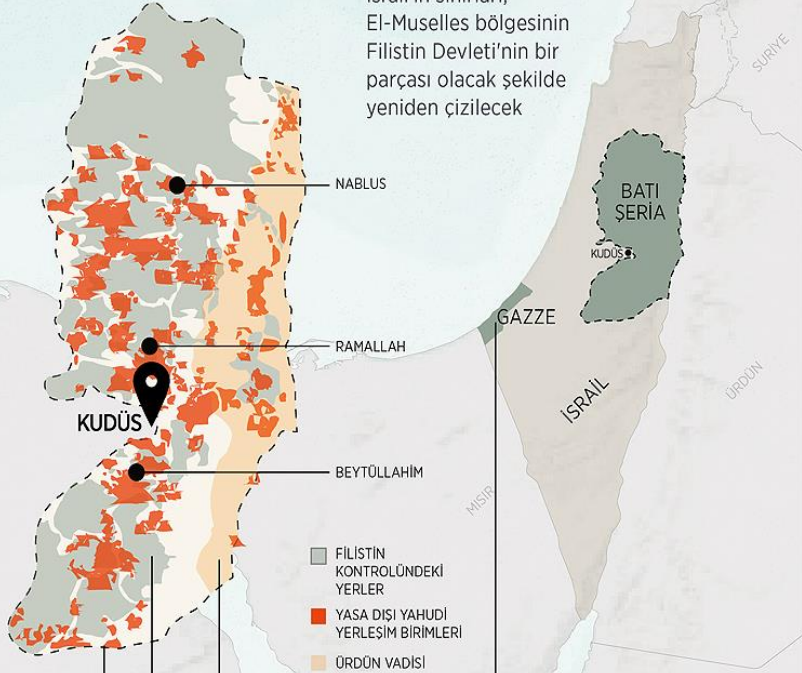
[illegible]
El-Muselles bölgesinin
Filistin Devleti'nin bir
parçası olacak şekilde
yeniden çizilecek

SURİYE

BATI
ŞERİA

KUDÜS

NABLUS

GAZZE

RAMALLAH

KUDÜS

İSRAİL

ÜRDÜN

BEYTÜLLAHİM

MISIR

FİLİSTİN
KONTROLÜNDEKİ
YERLER

YASA DIŞI YAHUDİ
YERLEŞİM BİRİMLERİ

ÜRDÜN VADİSİ